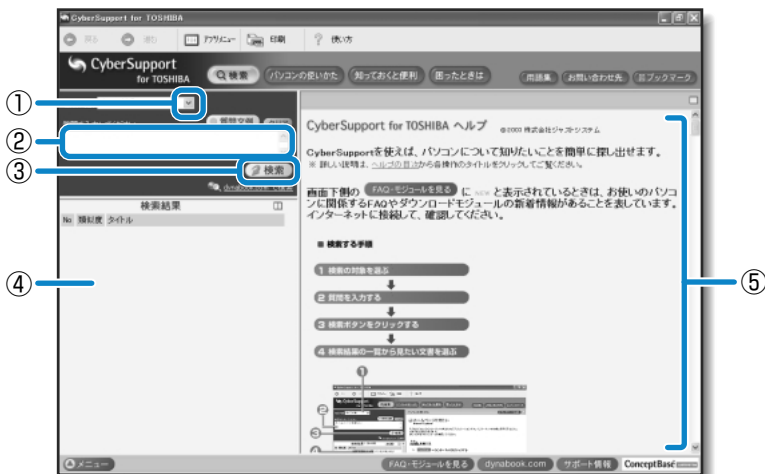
CyberSupport for TOSHIBA

戻る 進む アクリニュー 印刷 使い方

CyberSupport for TOSHIBA

Q 検索 パソコンの使いかた 知っておくと便利 困ったときは 用語集 お問い合わせ先 ブックマーク

①

②

③

検索

検索結果

No 類似度 タイトル

④

CyberSupport for TOSHIBA ヘルプ ©2003 株式会社ジャストシステム

CyberSupportを使えば、パソコンについて知りたいことを簡単に探し出せます。
※ 詳しい説明は、ヘルプの目次から各操作のタイトルをクリックしてご覧ください。

画面下側の FAQ・モジュールを見る に NEW と表示されているときは、お使いのパソコンに関係するFAQやダウンロードモジュールの新着情報があることを表しています。インターネットに接続して、確認してください。

■ 検索する手順

1 検索の対象を選ぶ

2 質問を入力する

3 検索ボタンをクリックする

4 検索結果の一覧から見たい文書を選ぶ

⑤

メニュー

FAQ・モジュールを見る dynabook.com サポート情報 ConceptBase